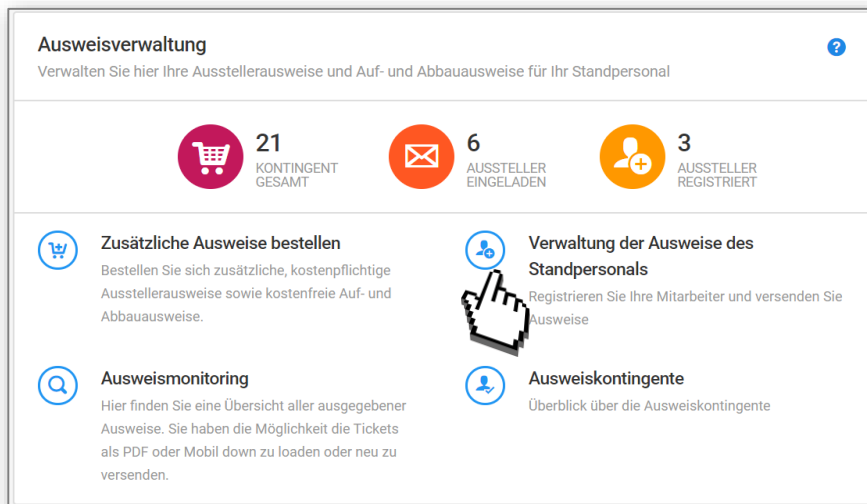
Ausweisverwaltung

Verwalten Sie hier Ihre Ausstellerausweise und Auf- und Abbauausweise für Ihr Standpersonal

?

21
KONTINGENT GESAMT

6
AUSSTELLER EINGELADEN

3
AUSSTELLER REGISTRIERT

Zusätzliche Ausweise bestellen
Bestellen Sie sich zusätzliche, kostenpflichtige Ausstellerausweise sowie kostenfreie Auf- und Abbauausweise.

Verwaltung der Ausweise des Standpersonals
Registrieren Sie Ihre Mitarbeiter und versenden Sie Ausweise

Ausweismonitoring
Hier finden Sie eine Übersicht aller ausgegebener Ausweise. Sie haben die Möglichkeit die Tickets als PDF oder Mobil down zu loaden oder neu zu versenden.

Ausweiskontingente
Überblick über die Ausweiskontingente